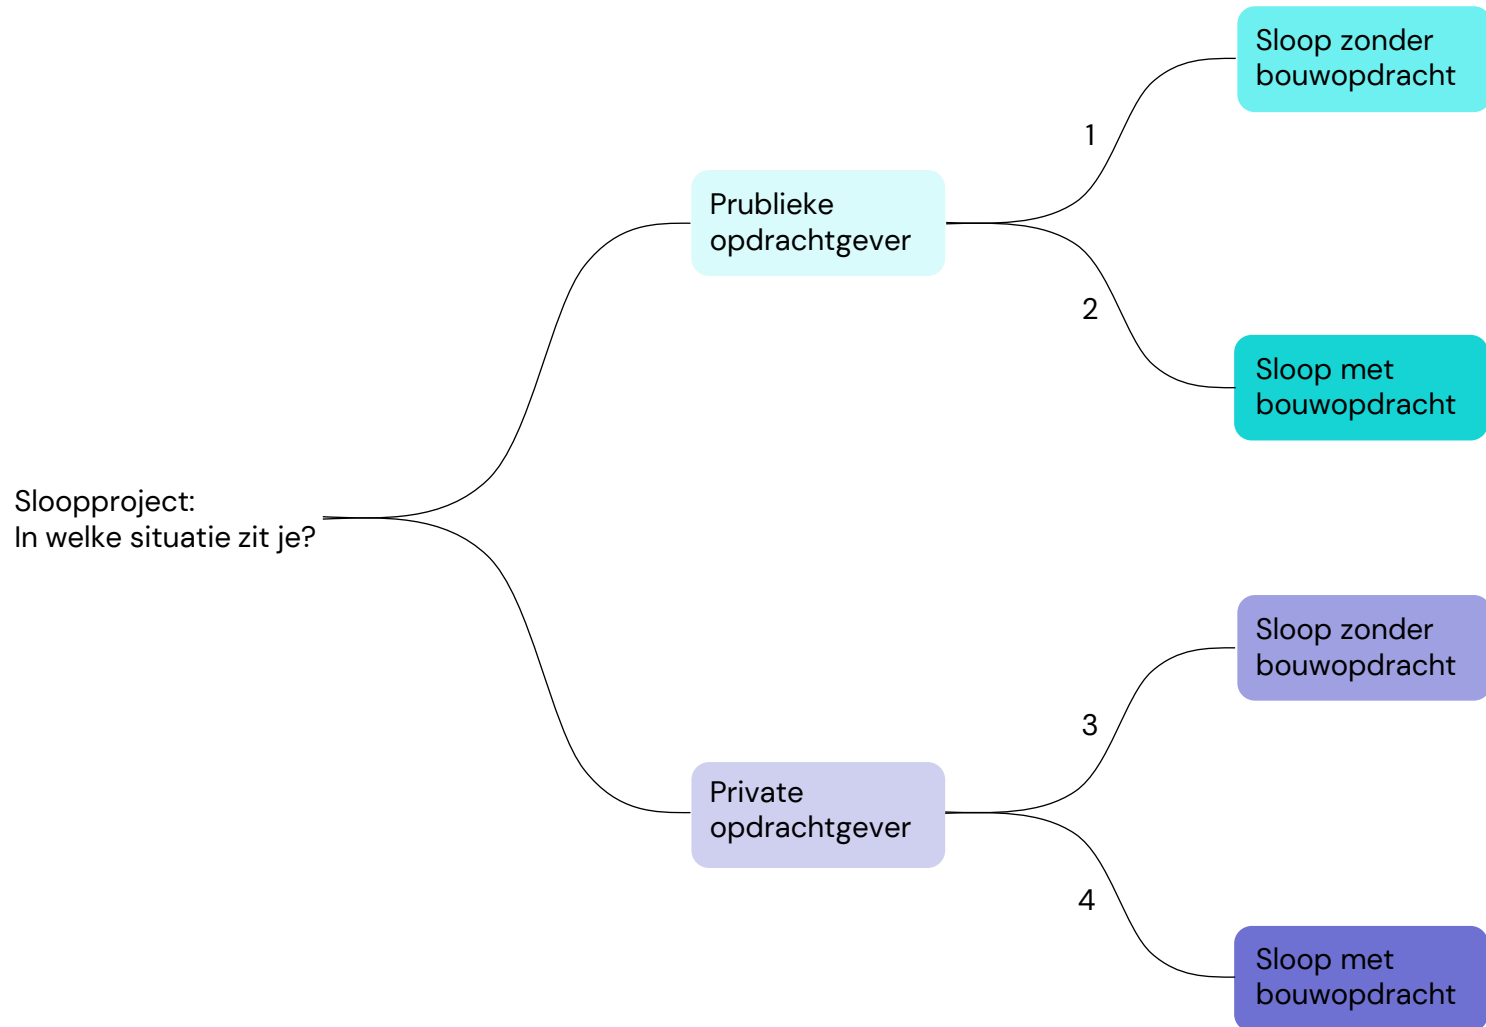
Sloopproject:
In welke situatie zit je?

Prublieke opdrachtgever

1

Sloop zonder bouwopdracht

2

Sloop met bouwopdracht

Private opdrachtgever

3

Sloop zonder bouwopdracht

4

Sloop met bouwopdracht